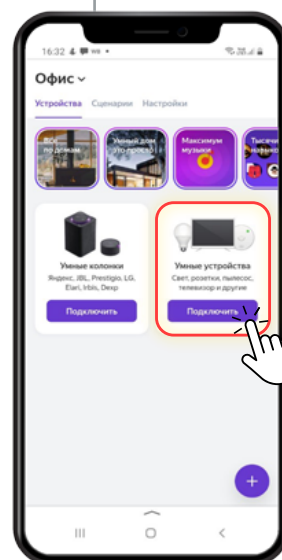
16:32

Офис

Устройства Сценарии Настройки

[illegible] по домам

Умный дом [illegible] это просто

Максимум музыки

Тысячи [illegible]

Умные колонки
Яндекс, JBL, Prestigio, LG, Elari, Irbis, Dexp

Подключить

Умные устройства
Свет, розетки, пылесос, телевизор и другие

Подключить

+